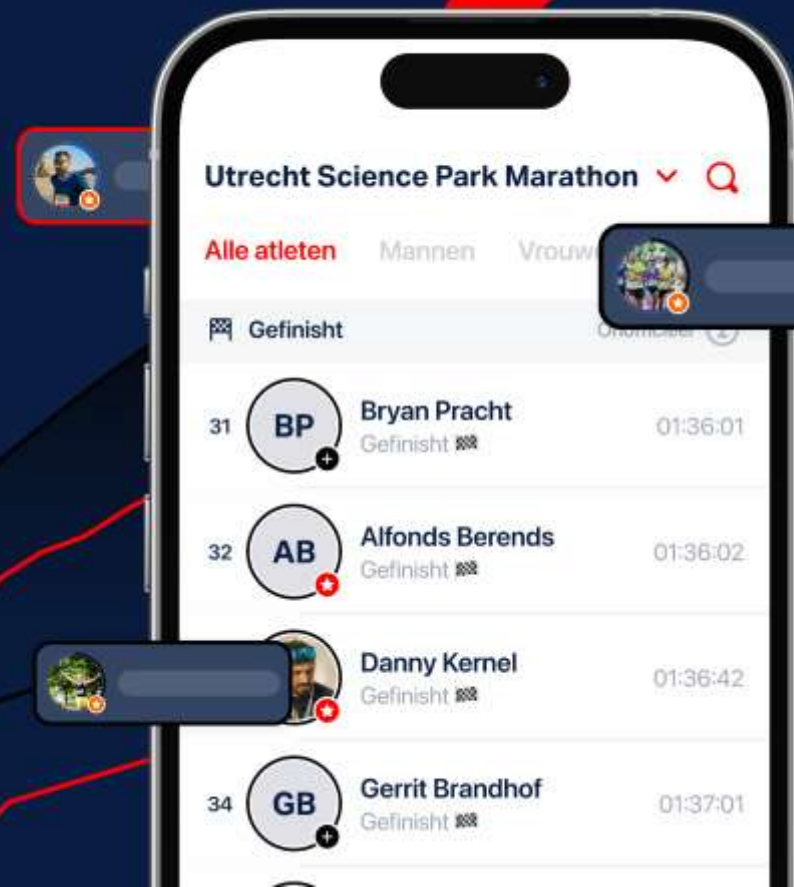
Utrecht Science Park Marathon

Alle atleten Mannen Vrouw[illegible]

Gefinisht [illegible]

31 BP Bryan Pracht Gefinisht 01:36:01

32 AB Alfonds Berends Gefinisht 01:36:02

Danny Kernel Gefinisht 01:36:42

34 GB Gerrit Brandhof Gefinisht 01:37:01